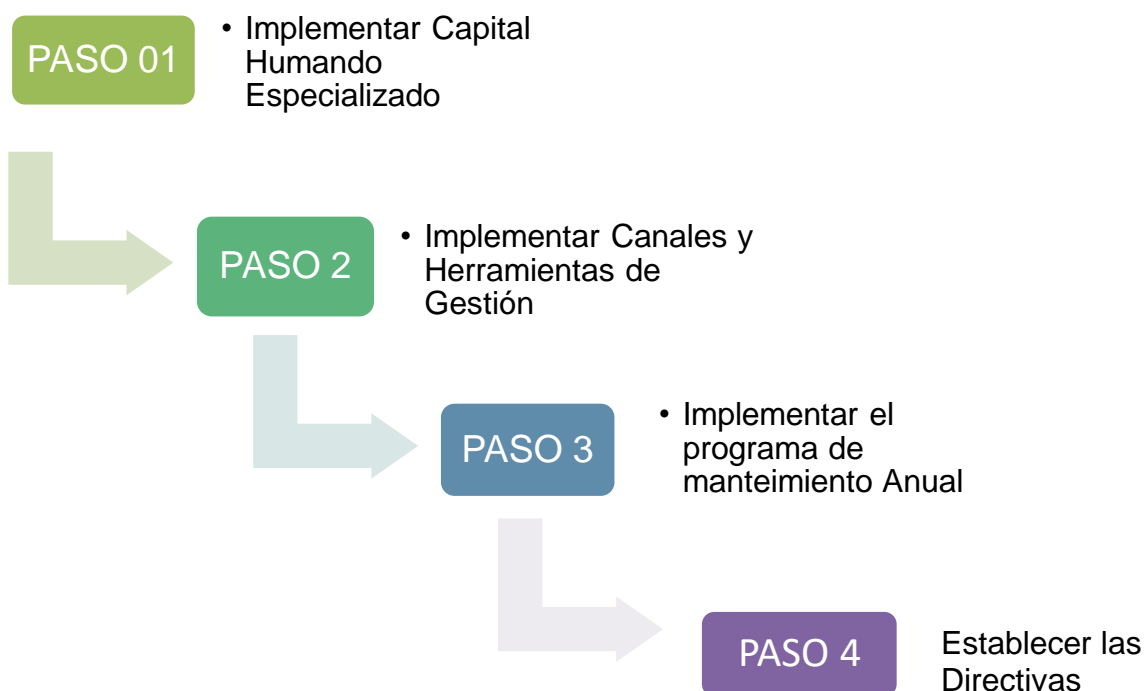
PASO 01

• Implementar Capital Humando Especializado

PASO 2

• Implementar Canales y Herramientas de Gestión

PASO 3

• Implementar el programa de manteimiento Anual

PASO 4

Establecer las Directivas